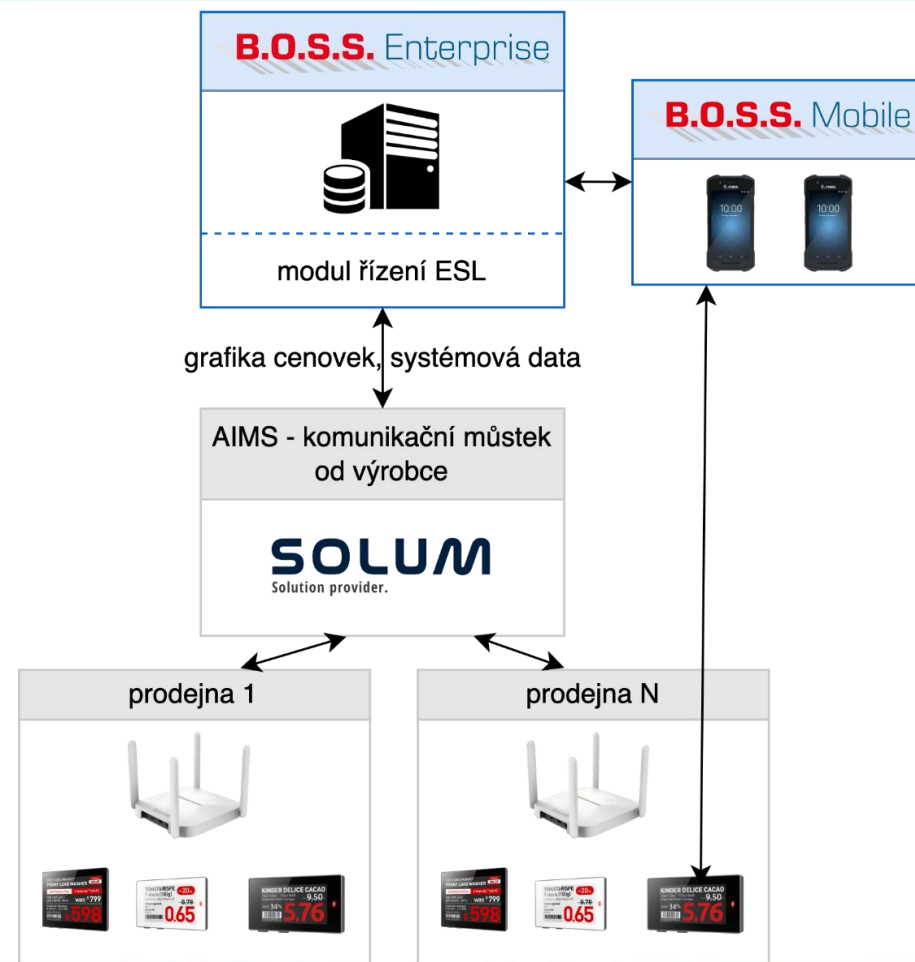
B.O.S.S. Enterprise

modul řízení ESL

B.O.S.S. Mobile

10:00

10:00

grafika cenovek, systémová data

AIMS - komunikační můstek od výrobce

SOLUM
Solution provider.

prodejna 1

prodejna N

KINDER DELICE CACAO
9.50
34%
5.76

0.65

598

KINDER DELICE CACAO
9.50
34%
5.76

0.65

598